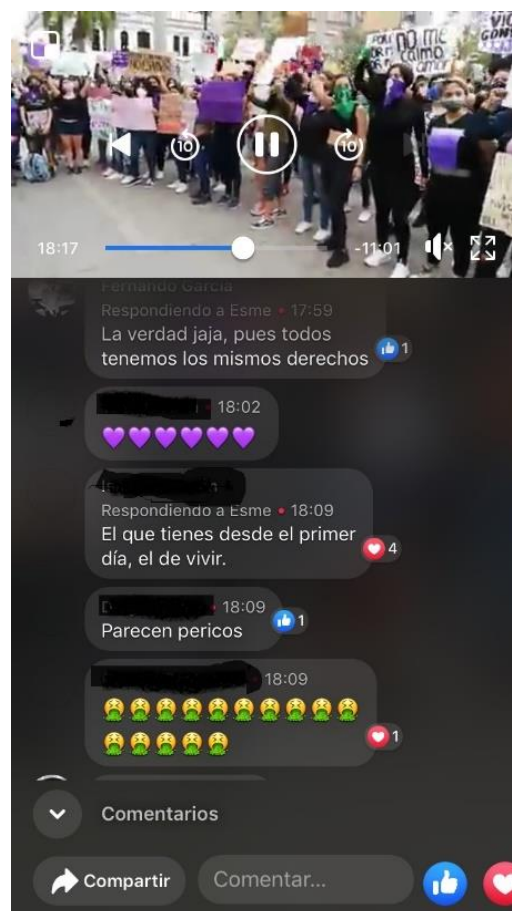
NO ME CALMO

10

10

18:17

-11:01

Fernando García
Respondiendo a Esme • 17:59
La verdad jaja, pues todos tenemos los mismos derechos
1

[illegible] 18:02
💜💜💜💜💜💜

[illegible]
Respondiendo a Esme • 18:09
El que tienes desde el primer día, el de vivir.
4

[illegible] 18:09
Parecen pericos
1

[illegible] 18:09
🤮🤮🤮🤮🤮🤮🤮🤮🤮🤮
🤮🤮🤮🤮🤮
1

Comentarios

Compartir

Comentar...